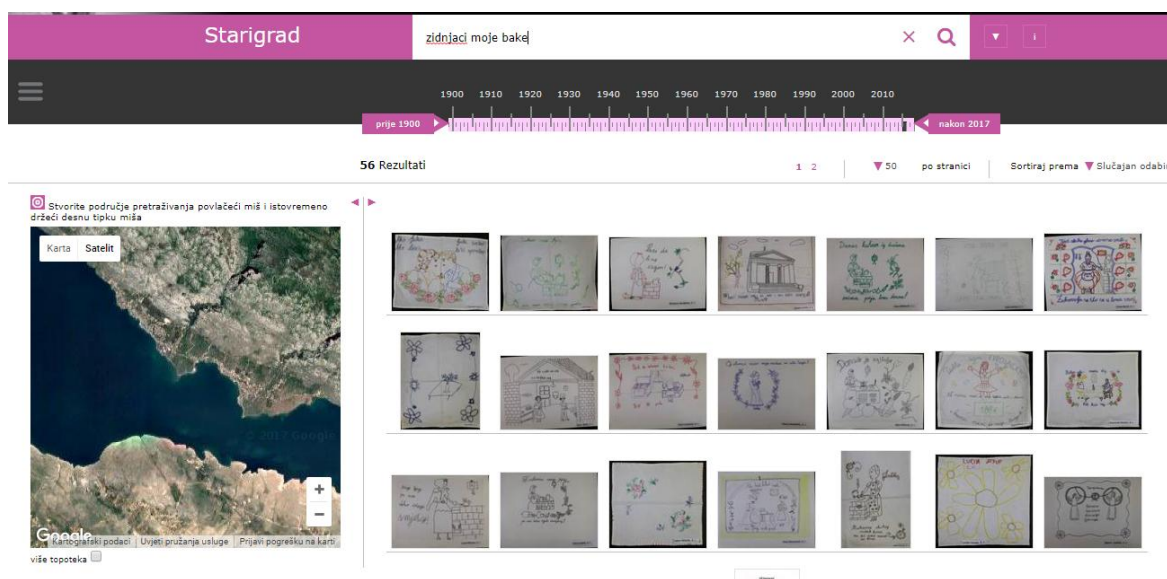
Starigrad

zidnjaci moje bake

1900 1910 1920 1930 1940 1950 1960 1970 1980 1990 2000 2010

prije 1900

nakon 2017

56 Rezultati

1 2

50 po stranici

Sortiraj prema Slučajan odabi

Stvorite područje pretraživanja povlačeći miš i istovremeno držeći desnu tipku miša

Karta Satelit

© 2017 Google

Google Kartografski podaci Uvjeti pružanja usluge Prijavi pogrešku na karti

više topoteka

+

−

Lucija